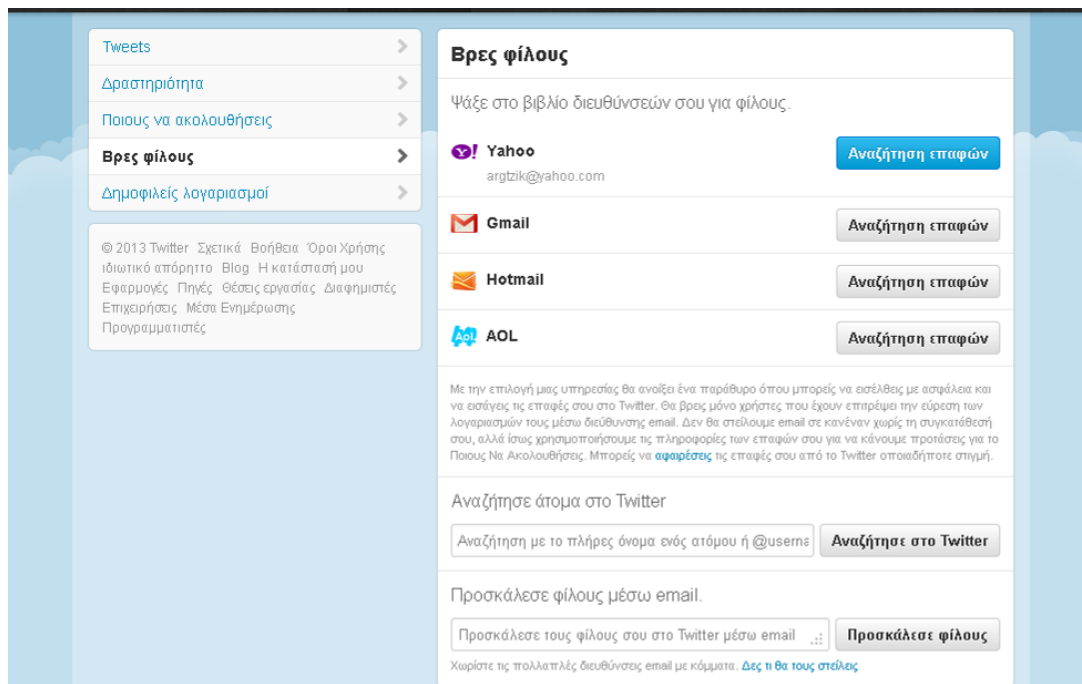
Tweets
Δραστηριότητα
Ποιους να ακολουθήσεις
Βρες φίλους
Δημοφιλείς λογαριασμοί

© 2013 Twitter Σχετικά Βοήθεια Όροι Χρήσης ιδιωτικό απόρρητο Blog Η κατάστασή μου Εφαρμογές Πηγές Θέσεις εργασίας Διαφημιστές Επιχειρήσεις Μέσα Ενημέρωσης Προγραμματιστές

Βρες φίλους

Ψάξε στο βιβλίο διευθύνσεών σου για φίλους.

Yahoo
argtzik@yahoo.com
Αναζήτηση επαφών

Gmail
Αναζήτηση επαφών

Hotmail
Αναζήτηση επαφών

AOL
Αναζήτηση επαφών

Με την επιλογή μιας υπηρεσίας θα ανοίξει ένα παράθυρο όπου μπορείς να εισέλθεις με ασφάλεια και να εισάγεις τις επαφές σου στο Twitter. Θα βρεις μόνο χρήστες που έχουν επιτρέψει την εύρεση των λογαριασμών τους μέσω διεύθυνσης email. Δεν θα στείλουμε email σε κανέναν χωρίς τη συγκατάθεσή σου, αλλά ίσως χρησιμοποιήσουμε τις πληροφορίες των επαφών σου για να κάνουμε προτάσεις για το Ποιους Να Ακολουθήσεις. Μπορείς να αφαιρέσεις τις επαφές σου από το Twitter οποιαδήποτε στιγμή.

Αναζήτησε άτομα στο Twitter

Αναζήτηση με το πλήρες όνομα ενός ατόμου ή @userna
Αναζήτησε στο Twitter

Προσκάλεσε φίλους μέσω email.

Προσκάλεσε τους φίλους σου στο Twitter μέσω email
Προσκάλεσε φίλους

Χωρίστε τις πολλαπλές διευθύνσεις email με κόμματα. Δες τι θα τους στείλεις